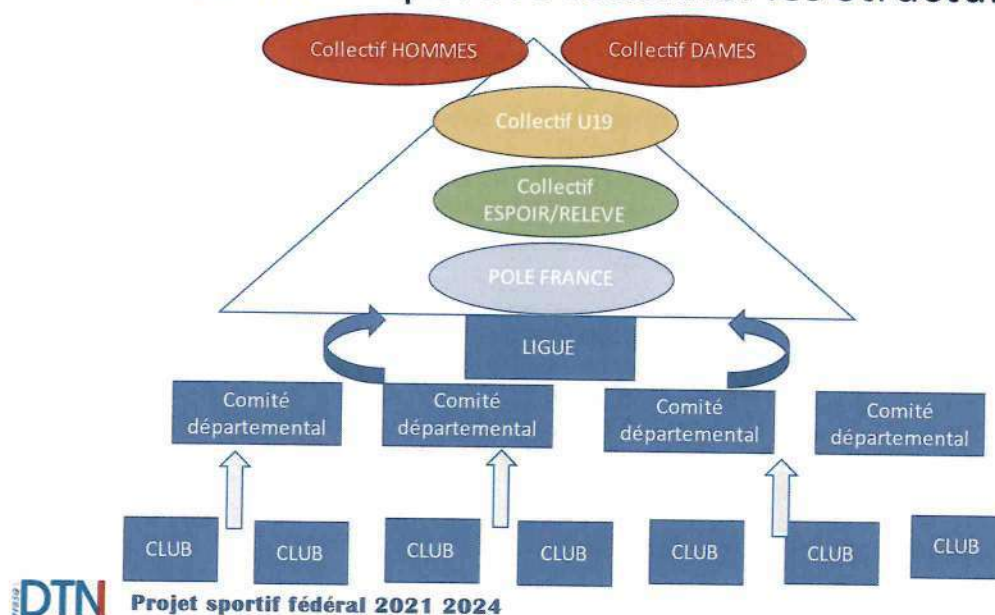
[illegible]

Collectif HOMMES

Collectif DAMES

Collectif U19

Collectif ESPOIR/RELEVE

POLE FRANCE

LIGUE

Comité départemental

Comité départemental

Comité départemental

Comité départemental

CLUB

CLUB

CLUB

CLUB

CLUB

CLUB

CLUB

DTN

Projet sportif fédéral 2021 2024